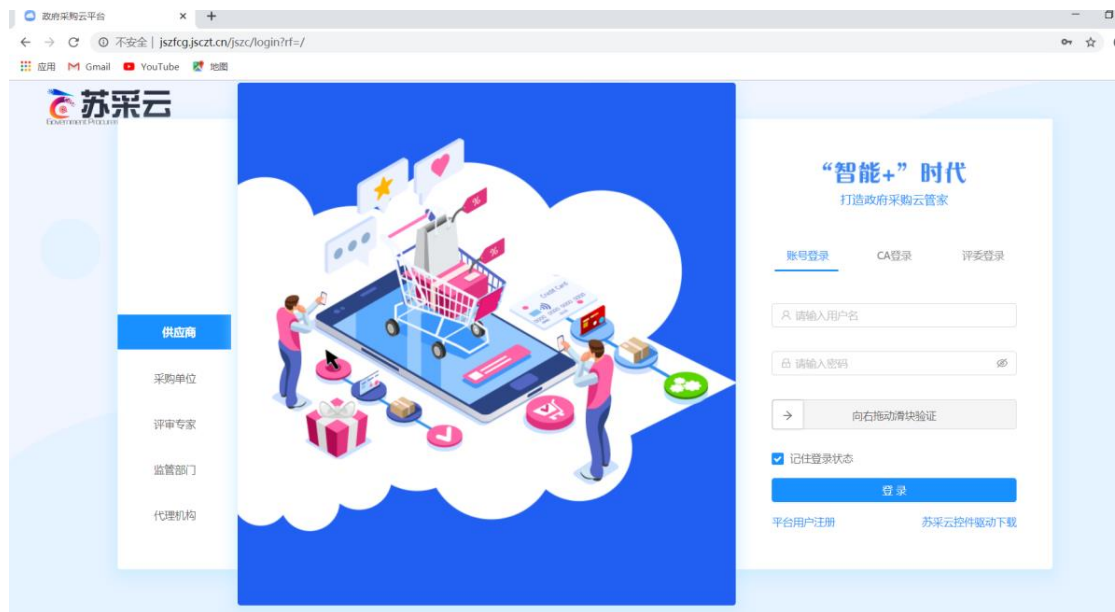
政府采购云平台 ×  +

← → C ⓘ 不安全 | jszfcg.jsczt.cn/jszc/login?rf=/

应用 Gmail YouTube 地图

苏采云
Government Procure

供应商
采购单位
评审专家
监管部门
代理机构

Credit Card

"智能+"时代
打造政府采购云管家

账号登录 CA登录 评委登录

请输入用户名
请输入密码

→ 向右拖动滑块验证

记住登录状态

登录

平台用户注册 苏采云控件驱动下载